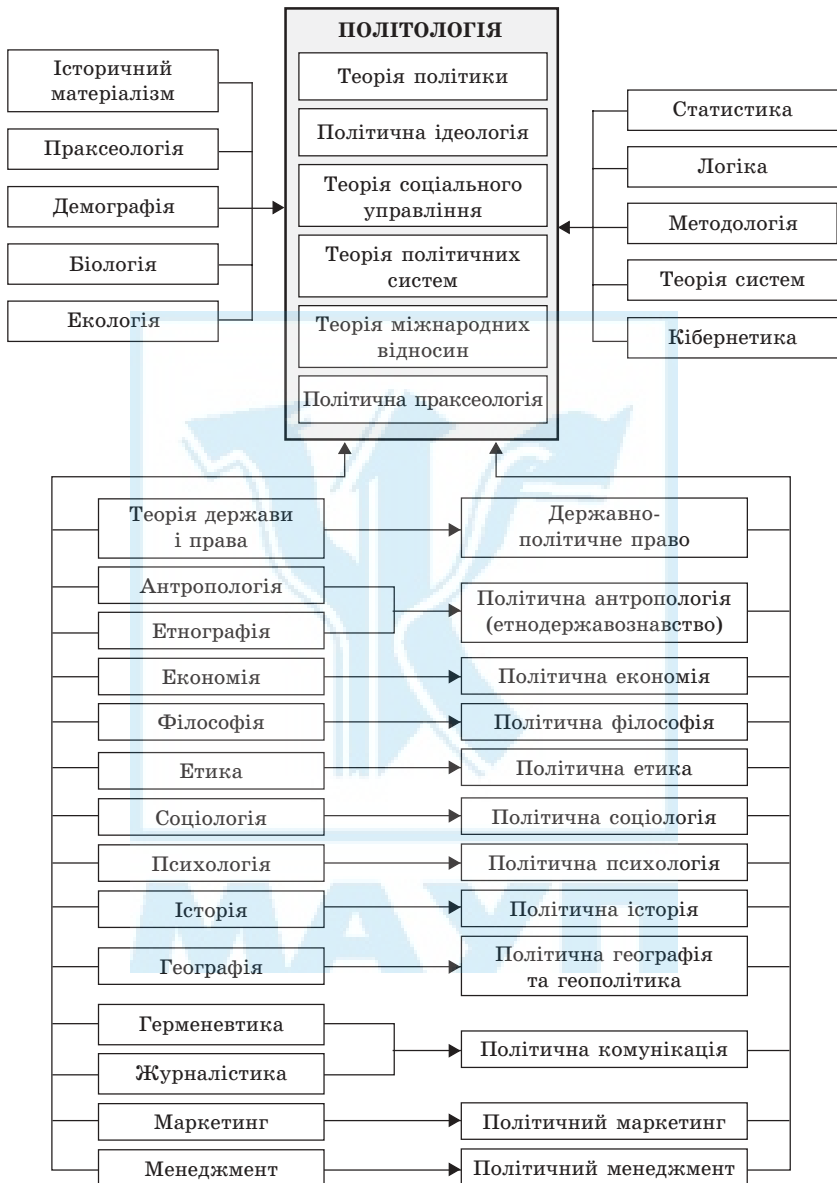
ПОЛІТОЛОГІЯ
Теорія політики
Політична ідеологія
Теорія соціального управління
Теорія політичних систем
Теорія міжнародних відносин
Політична праксеологія

Історичний матеріалізм
Праксеологія
Демографія
Біологія
Екологія

Статистика
Логіка
Методологія
Теорія систем
Кібернетика

Теорія держави і права
Державно-політичне право
Антропологія
Етнографія
Політична антропологія (етнодержавознавство)
Економія
Політична економія
Філософія
Політична філософія
Етика
Політична етика
Соціологія
Політична соціологія
Психологія
Політична психологія
Історія
Політична історія
Географія
Політична географія та геополітика
Герменевтика
Журналістика
Політична комунікація
Маркетинг
Політичний маркетинг
Менеджмент
Політичний менеджмент

МАУП